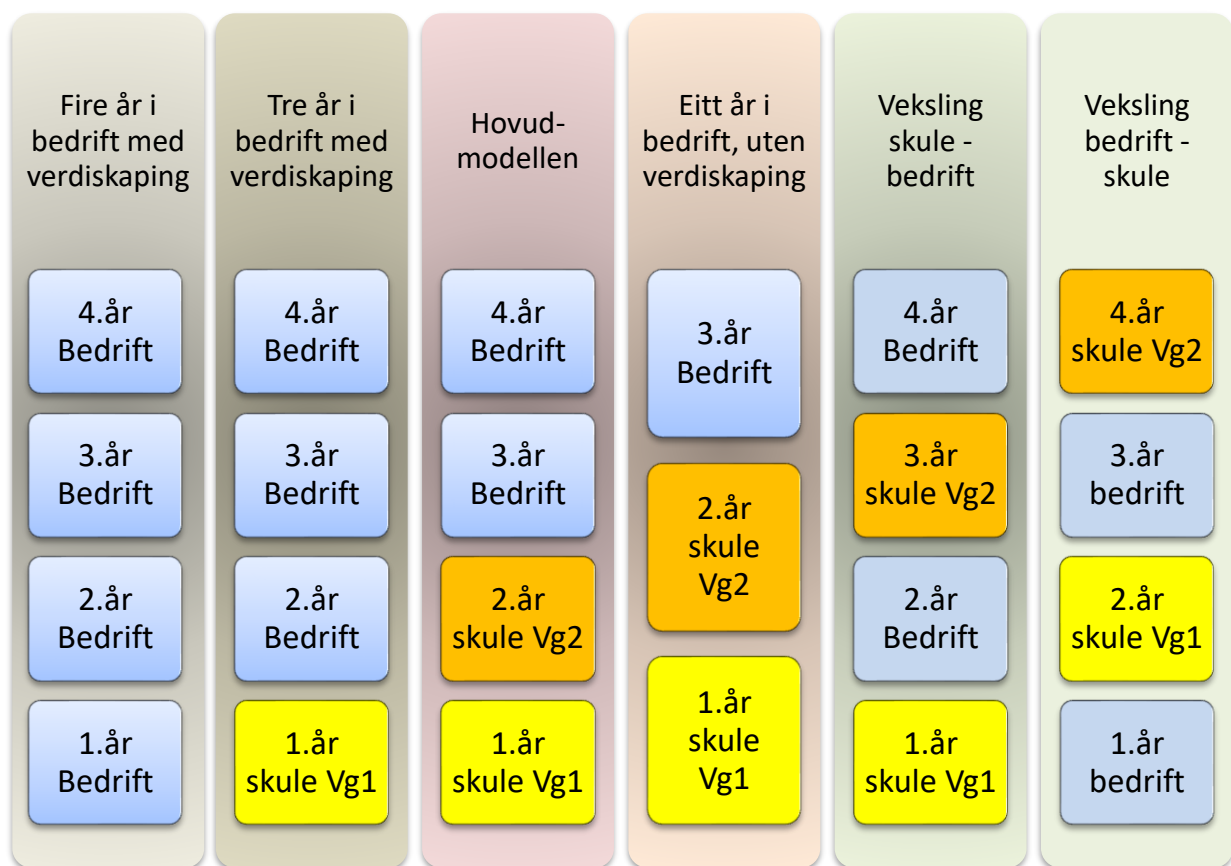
Fire år i bedrift med verdiskaping

4.år Bedrift

3.år Bedrift

2.år Bedrift

1.år Bedrift

Tre år i bedrift med verdiskaping

4.år Bedrift

3.år Bedrift

2.år Bedrift

1.år skule Vg1

Hovud-modellen

4.år Bedrift

3.år Bedrift

2.år skule Vg2

1.år skule Vg1

Eitt år i bedrift, uten verdiskaping

3.år Bedrift

2.år skule Vg2

1.år skule Vg1

Veksling skule - bedrift

4.år Bedrift

3.år skule Vg2

2.år Bedrift

1.år skule Vg1

Veksling bedrift - skule

4.år skule Vg2

3.år bedrift

2.år skule Vg1

1.år bedrift